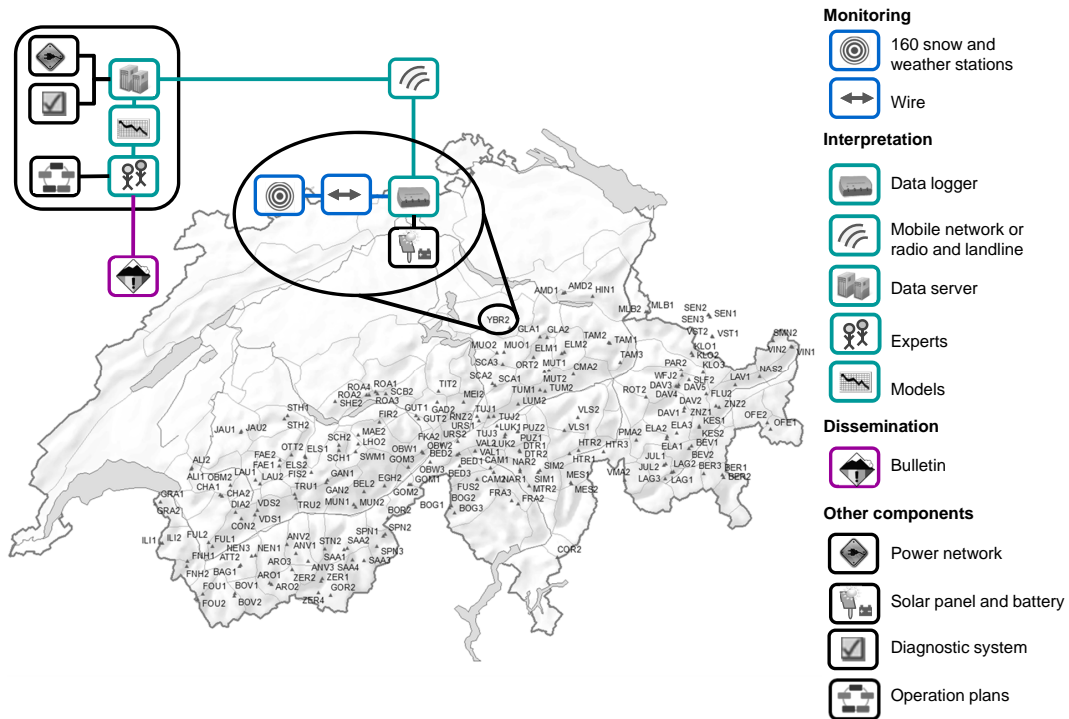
Monitoring

160 snow and weather stations

Wire

Interpretation

Data logger

Mobile network or radio and landline

Data server

Experts

Models

Dissemination

Bulletin

Other components

Power network

Solar panel and battery

Diagnostic system

Operation plans

YBR2

AMD1 AMD2 HIN1 MLB2 MLB1 SEN2 SEN1 SEN3 VST2 VST1 SMN2 VIN2 VIN1 KLO1 KLO2 KLO3 NAS2 PAR2 WFJ2 SLF2 LAV1 DAV3 DAV5 DAV4 FLU2 DAV2 ZNZ2 DAV1 ZNZ1 KES1 OFE2 OFE1 KES2 ELA2 ELA3 ELA1 BEV1 PMA2 JUL1 BEV2 JUL2 LAG2 BER3 BER1 BER2 LAG3 LAG1 VMA2 GLA1 GLA2 TAM2 TAM1 TAM3 MUO2 MUO1 ELM1 ELM2 MUT1 CMA2 SCA3 ORT2 MUT2 SCA2 SCA1 TUM1 TUM2 ROT2 LUM2 TIT2 MEI2 ROA4 ROA1 ROA2 SCB2 SHE2 ROA3 STH1 FIR2 GUT1 GAD2 TUJ1 GUT2 RNZ2 TUJ2 URS1 LUK1 PUZ2 URS2 TUJ3 PUZ1 VAL2 UK2 DTR1 VAL1 DTR2 VLS2 VLS1 HTR2 HTR3 HTR1 STH2 JAU1 JAU2 MAE2 SCH2 LHO2 OTT2 ELS1 SCH1 SWM1 FKA2 OBW2 OBW1 BED2 GOM3 BED1 CAM1 NAR2 SIM2 AIJ2 FAE2 FAE1 ELS2 FIS2 GAN1 EGH2 OBW3 GOM1 BED3 CAM2 NAR1 SIM1 MES1 MTR2 MES2 FUS2 FRA3 FRA2 BOG2 BOG1 BOG3 ALI1 OBM2 LAU1 CHA1 LAU2 TRU1 GAN2 BEL2 GOM2 CHA2 TRU2 MUN2 BOR2 MUN1 GRA1 GRA2 DIA2 VDS2 VDS1 CON2 SPN1 SPN2 SPN3 FUL2 FUL1 ANV2 STN2 SAA2 ILI1 ILI2 FNH1 HEN3 NEN1 ATT2 ANV1 SAA1 SAA3 AR03 ANV3 SAA4 FNH2 BAG1 ARO1 ZER2 ZER1 FOU1 BOV1 ARO2 GOR2 FOU2 BOV2 ZER4 COR2